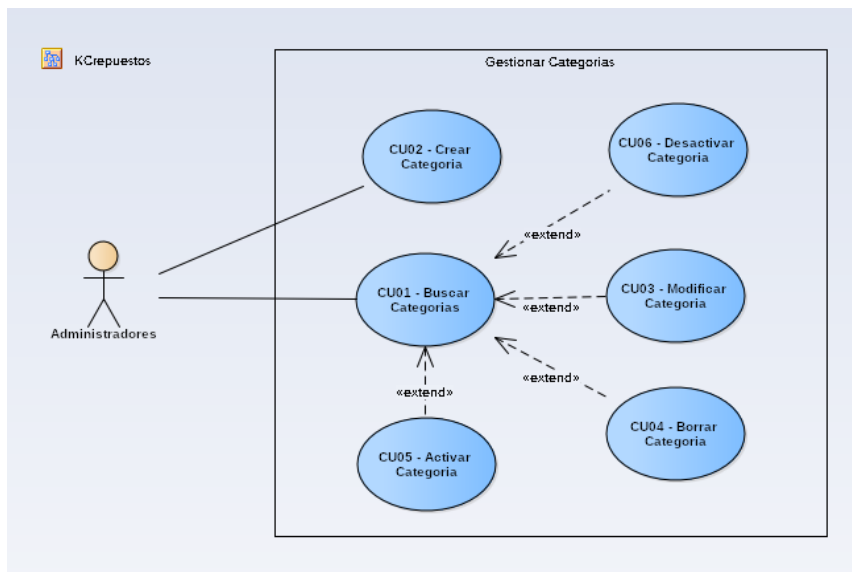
KCrepuestos

Gestionar Categorias

CU02 - Crear Categoria

CU06 - Desactivar Categoria

«extend»

Administradores

CU01 - Buscar Categorias

«extend»

CU03 - Modificar Categoria

«extend»

«extend»

CU05 - Activar Categoria

CU04 - Borrar Categoria